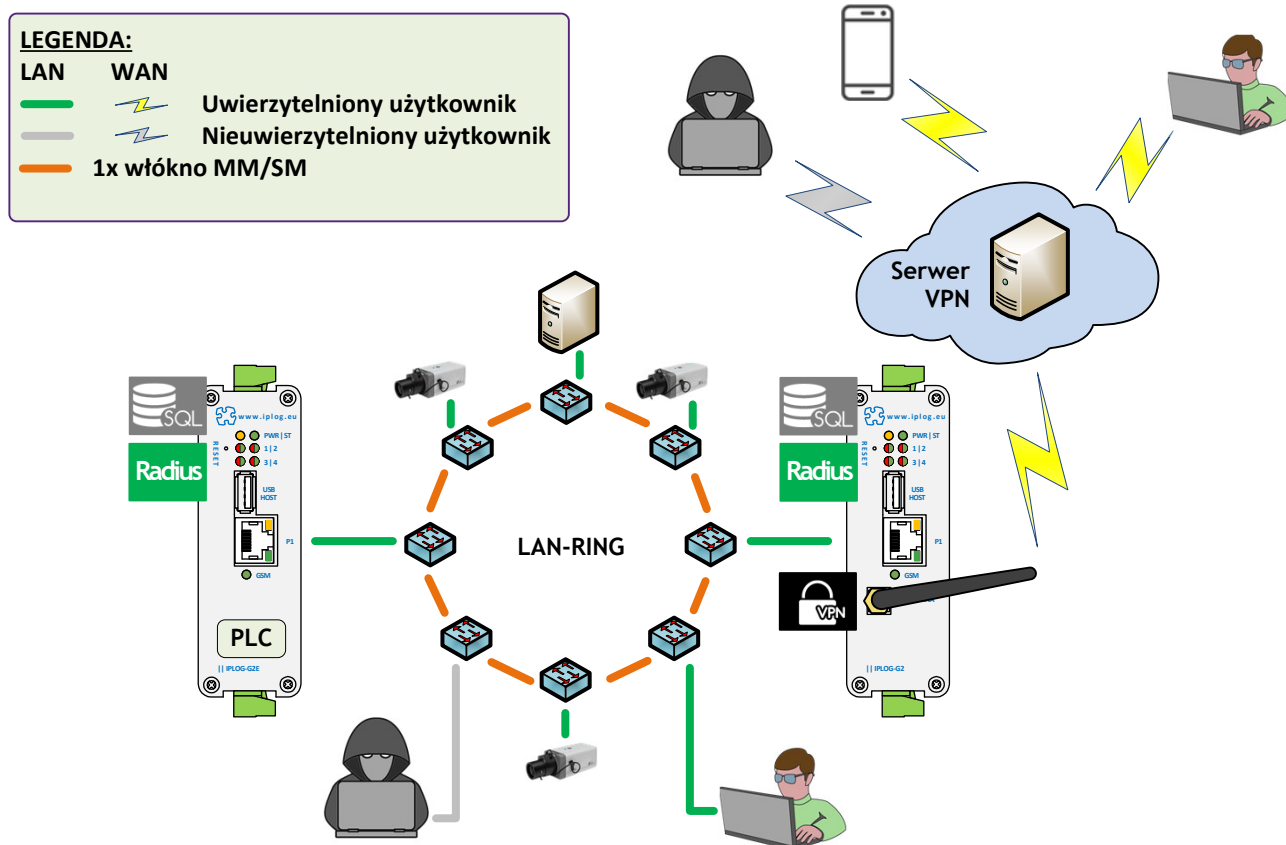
LEGENDA:
LAN WAN
Uwierzytelniony użytkownik
Nieuwierzytelniony użytkownik
1x włókno MM/SM

Serwer VPN

SQL
Radius
www.iplog.eu
RESET
PWR | ST
1 | 2
3 | 4
USB HOST
P1
GSM
PLC
| | IPLOG-G2E

LAN-RING

SQL
Radius
www.iplog.eu
RESET
PWR | ST
1 | 2
3 | 4
USB HOST
P1
GSM
VPN
| | IPLOG-G2